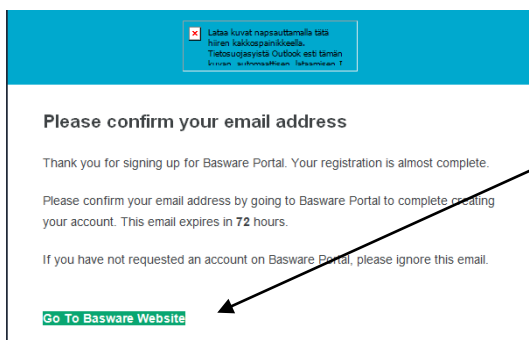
Lataa kuvat napsauttamalla tätä hiiren kakkospainikkeella. Tietosuojasyistä Outlook esti tämän kuvan automaattisen lataamisen I

Please confirm your email address

Thank you for signing up for Basware Portal. Your registration is almost complete.

Please confirm your email address by going to Basware Portal to complete creating your account. This email expires in 72 hours.

If you have not requested an account on Basware Portal, please ignore this email.

Go To Basware Website